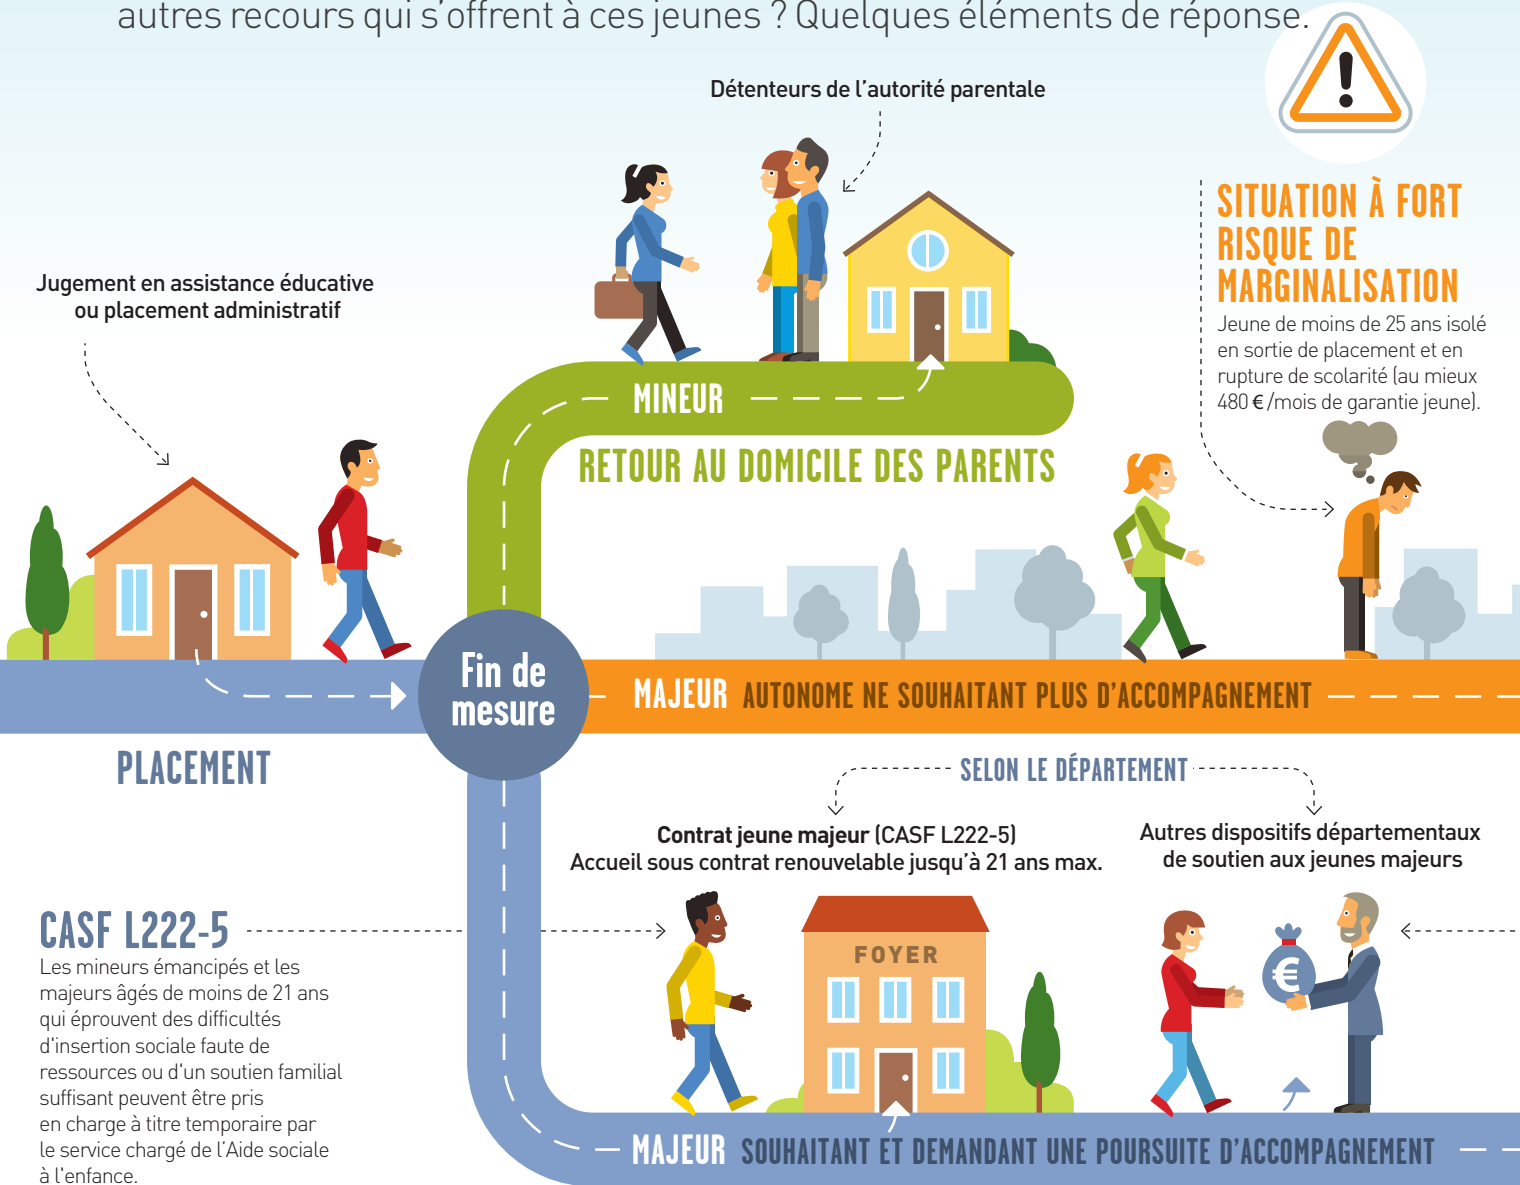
autres recours qui s'offrent à ces jeunes ? Quelques éléments de réponse.

Détenteurs de l'autorité parentale

SITUATION À FORT RISQUE DE MARGINALISATION

Jeune de moins de 25 ans isolé en sortie de placement et en rupture de scolarité (au mieux 480 € /mois de garantie jeune).

Jugement en assistance éducative ou placement administratif

MINEUR

RETOUR AU DOMICILE DES PARENTS

Fin de mesure

MAJEUR AUTONOME NE SOUHAITANT PLUS D'ACCOMPAGNEMENT

PLACEMENT

SELON LE DÉPARTEMENT

Contrat jeune majeur (CASF L222-5)
Accueil sous contrat renouvelable jusqu'à 21 ans max.

Autres dispositifs départementaux de soutien aux jeunes majeurs

CASF L222-5

Les mineurs émancipés et les majeurs âgés de moins de 21 ans qui éprouvent des difficultés d'insertion sociale faute de ressources ou d'un soutien familial suffisant peuvent être pris en charge à titre temporaire par le service chargé de l'Aide sociale à l'enfance.

FOYER

MAJEUR SOUHAITANT ET DEMANDANT UNE POURSUITE D'ACCOMPAGNEMENT